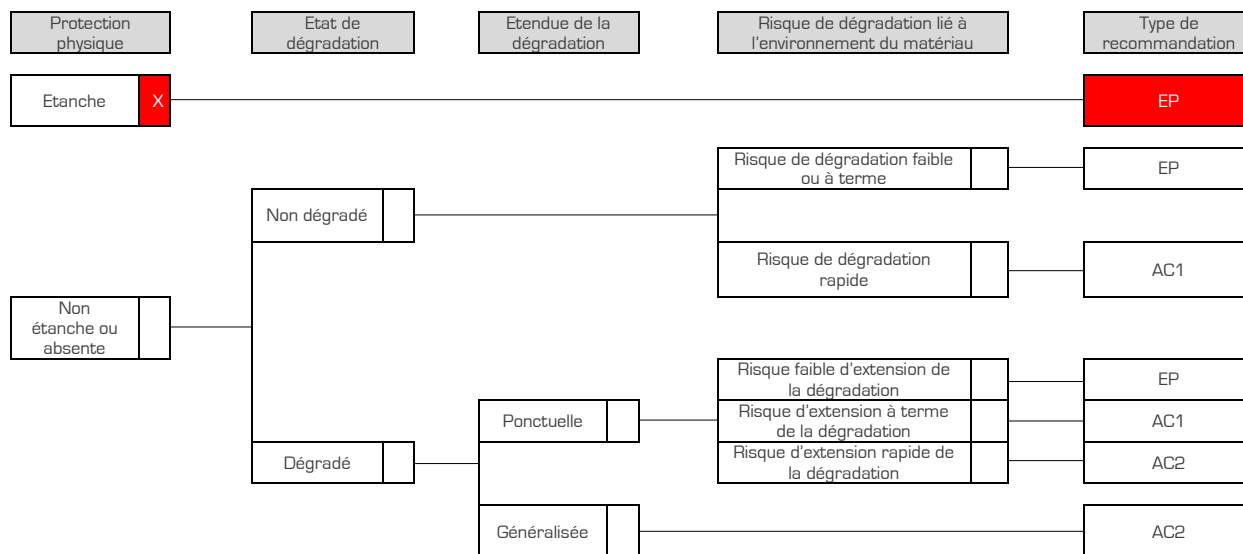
Protection physique

Etat de dégradation

Etendue de la dégradation

Risque de dégradation lié à l'environnement du matériau

Type de recommandation

Etanche X

EP

Non dégradé

Risque de dégradation faible ou à terme

EP

Risque de dégradation rapide

AC1

Non étanche ou absente

Dégradé

Ponctuelle

Risque faible d'extension de la dégradation

EP

Risque d'extension à terme de la dégradation

AC1

Risque d'extension rapide de la dégradation

AC2

Généralisée

AC2